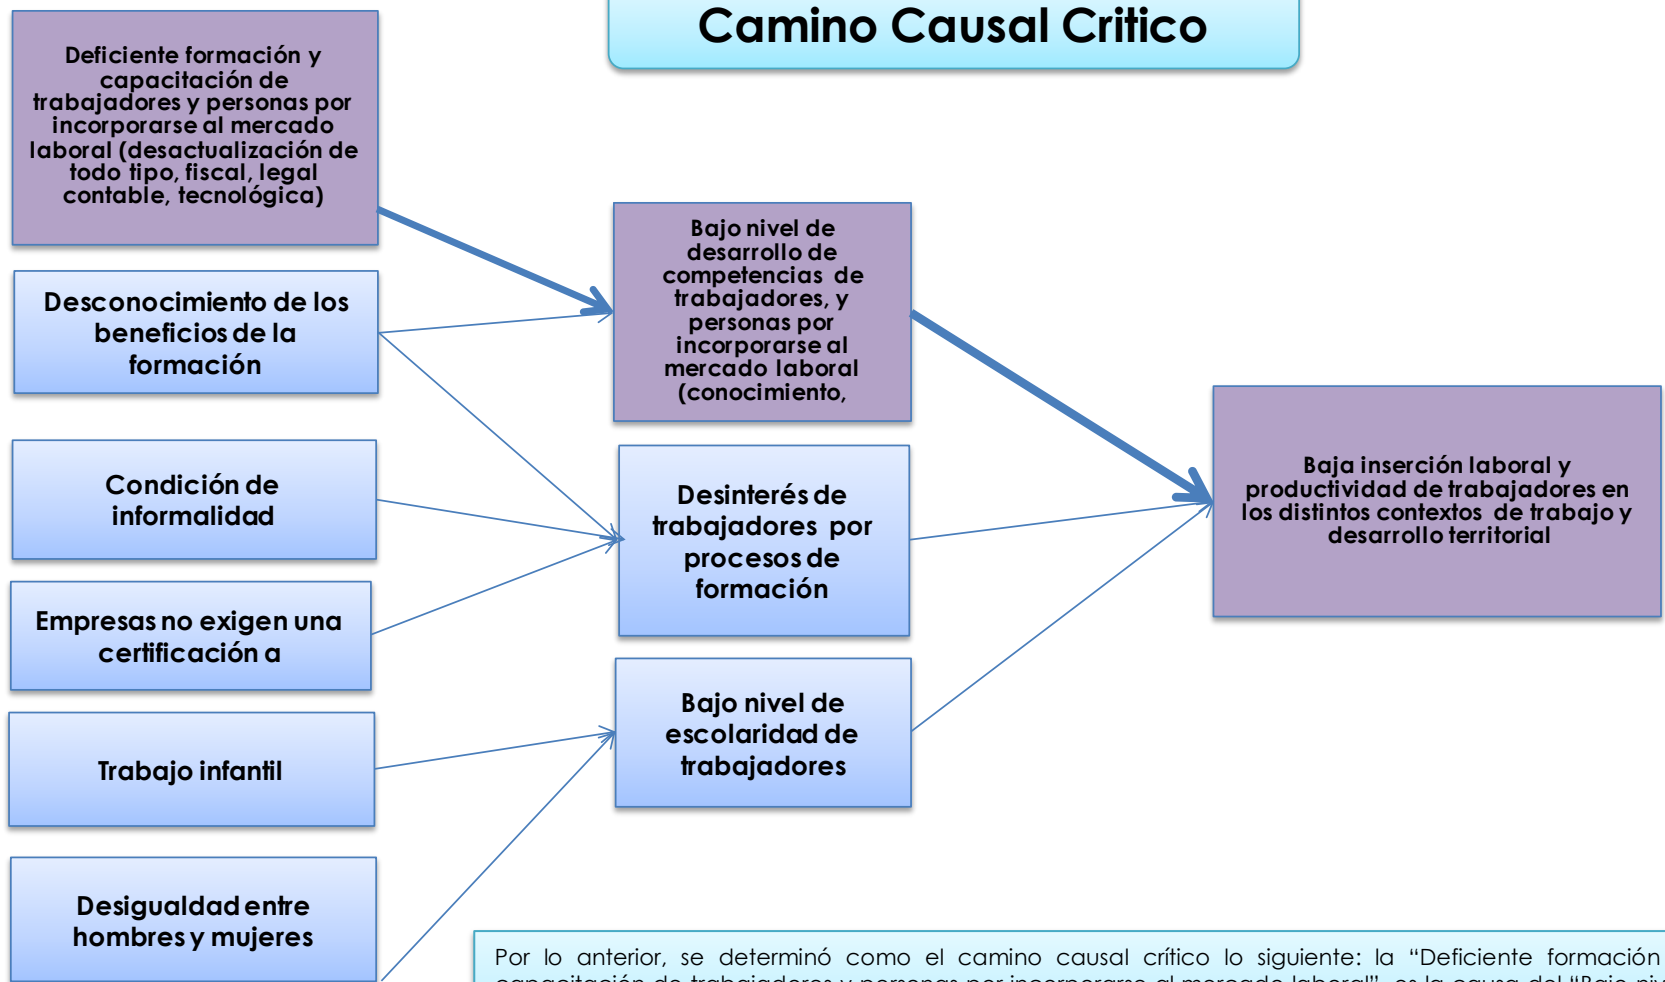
Camino Causal Critico

Deficiente formación y capacitación de trabajadores y personas por incorporarse al mercado laboral (desactualización de todo tipo, fiscal, legal contable, tecnológica)

Desconocimiento de los beneficios de la formación

Condición de informalidad

Empresas no exigen una certificación a

Trabajo infantil

Desigualdad entre hombres y mujeres

Bajo nivel de desarrollo de competencias de trabajadores, y personas por incorporarse al mercado laboral (conocimiento,

Desinterés de trabajadores por procesos de formación

Bajo nivel de escolaridad de trabajadores

Baja inserción laboral y productividad de trabajadores en los distintos contextos de trabajo y desarrollo territorial

Por lo anterior, se determinó como el camino causal crítico lo siguiente: la "Deficiente formación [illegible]